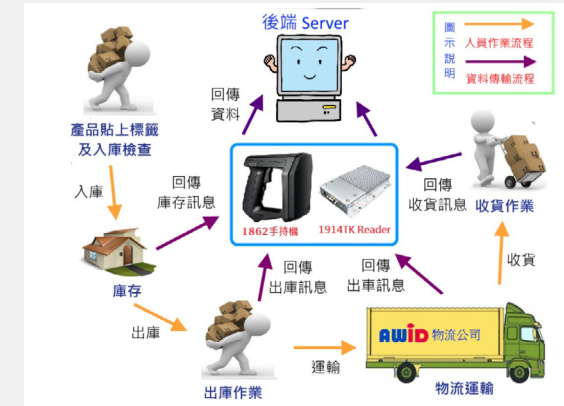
後端 Server

圖示說明
人員作業流程
資料傳輸流程

產品貼上標籤及入庫檢查

回傳資料

入庫

回傳庫存訊息

1862手持機
1914TK Reader

回傳收貨訊息

收貨作業

庫存

回傳出庫訊息

回傳出車訊息

收貨

出庫

運輸

AWID 物流公司

出庫作業

物流運輸